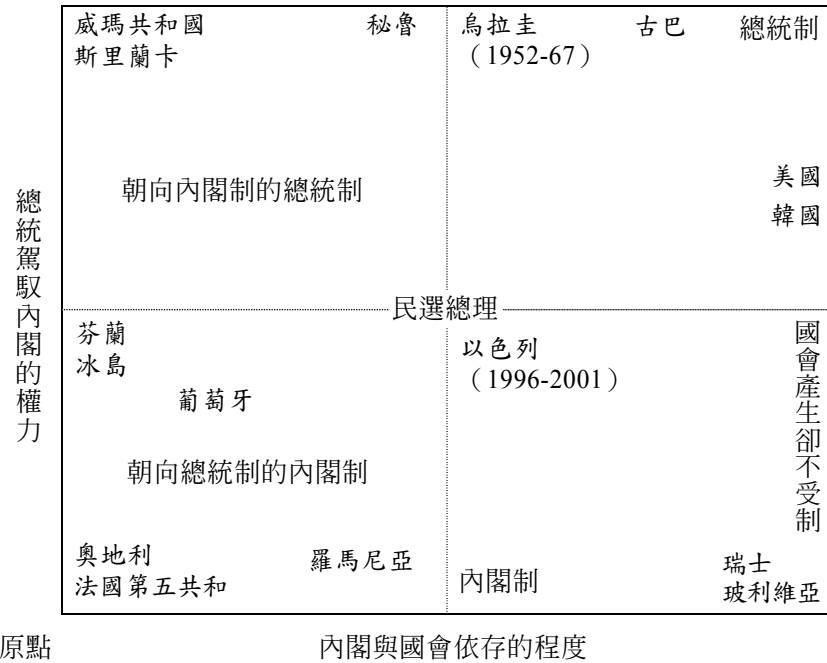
總統駕馭內閣的權力

威瑪共和國 秘魯
斯里蘭卡

朝向內閣制的總統制

烏拉圭 古巴 總統制
（1952-67）

美國
韓國

民選總理

芬蘭
冰島
葡萄牙

朝向總統制的內閣制

奧地利 羅馬尼亞
法國第五共和

以色列
（1996-2001）

國會產生卻不受制

內閣制

瑞士
玻利維亞

原點 內閣與國會依存的程度